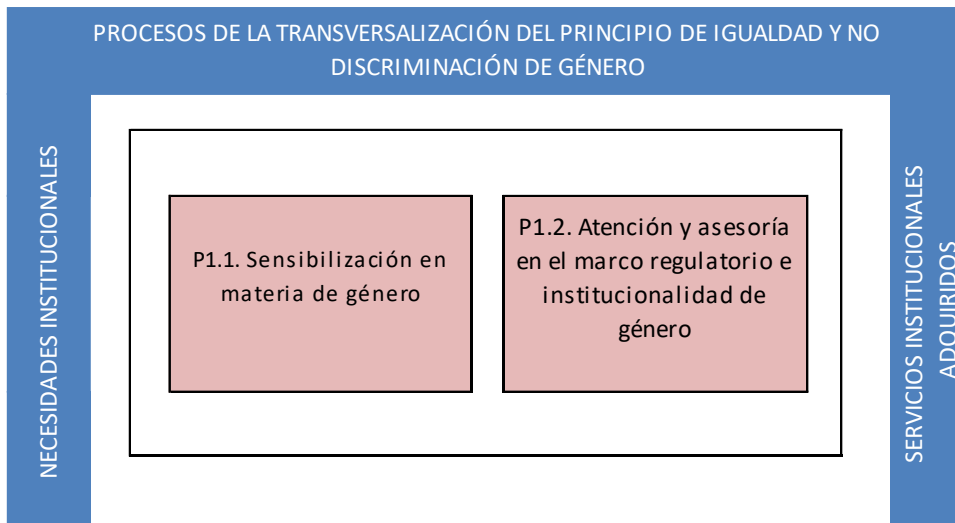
PROCESOS DE LA TRANSVERSALIZACIÓN DEL PRINCIPIO DE IGUALDAD Y NO DISCRIMINACIÓN DE GÉNERO

NECESIDADES INSTITUCIONALES

P1.1. Sensibilización en materia de género

P1.2. Atención y asesoría en el marco regulatorio e institucionalidad de género

SERVICIOS INSTITUCIONALES ADQUIRIDOS